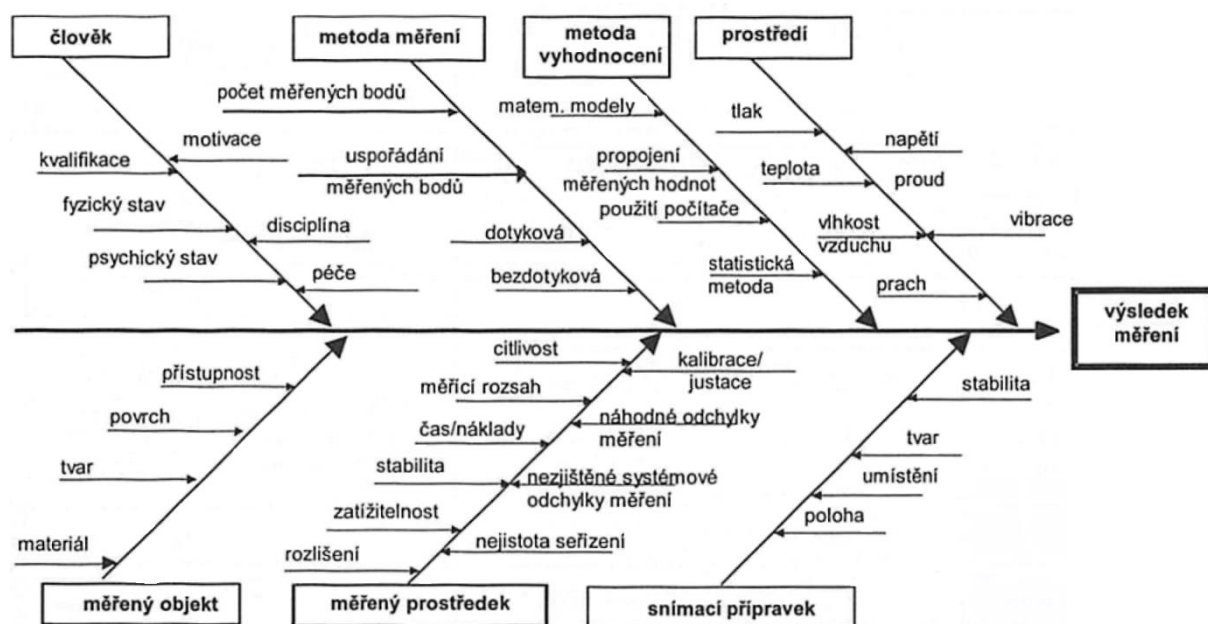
člověk

metoda měření

metoda vyhodnocení

prostředí

motivace
kvalifikace
fyzický stav
disciplína
psychický stav
péče

počet měřených bodů
uspořádání měřených bodů
dotyková
bezdotyková

matem. modely
propojení měřených hodnot
použití počítače
statistická metoda

tlak
napětí
teplota
proud
vlhkost vzduchu
vibrace
prach

výsledek měření

přístupnost
povrch
tvar
materiál

citlivost
kalibrace/ justace
měřící rozsah
náhodné odchylky měření
čas/náklady
stabilita
nezjištěné systémové odchylky měření
zatížitelnost
nejistota seřízení
rozlišení

stabilita
tvar
umístění
poloha

měřený objekt

měřený prostředek

snímací přípravek